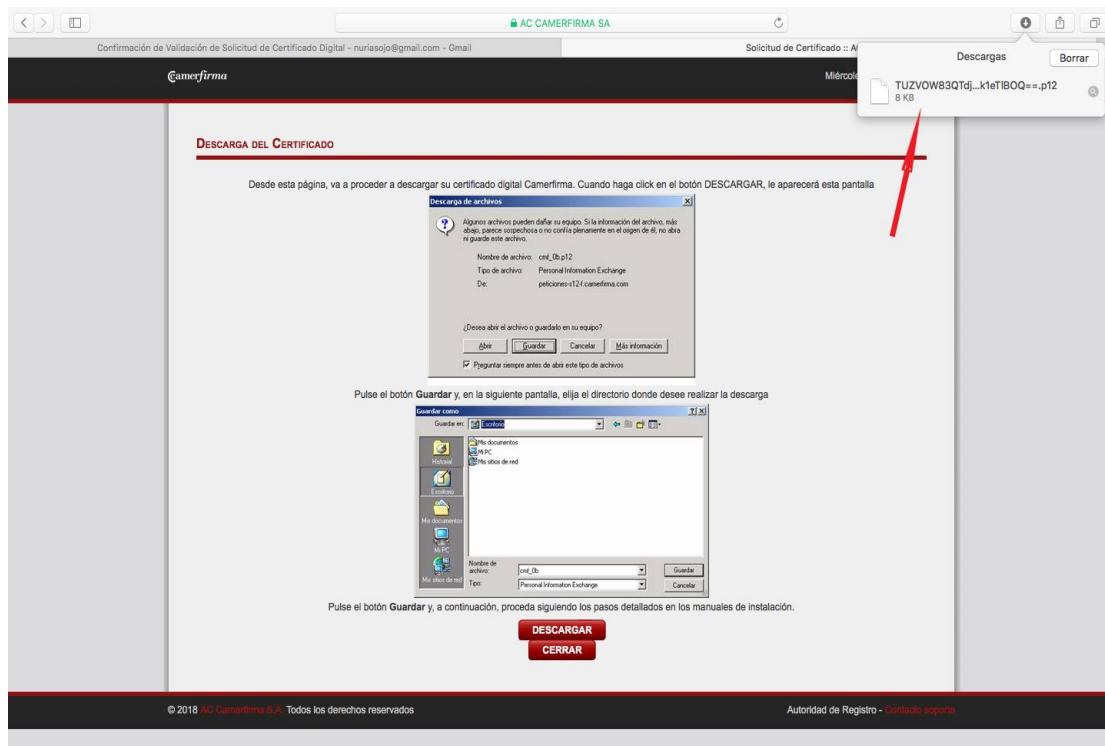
AC CAMERFIRMA SA

Confirmación de Validación de Solicitud de Certificado Digital - nuriasojo@gmail.com - Gmail

Solicitud de Certificado :: A

Descargas

Borrar

TUZVOW83QTdj...k1eTlBOQ==.p12
8 KB

Camerfirma

Miércole

DESCARGA DEL CERTIFICADO

Desde esta página, va a proceder a descargar su certificado digital Camerfirma. Cuando haga click en el botón DESCARGAR, le aparecerá esta pantalla

Descarga de archivos

Algunos archivos pueden dañar su equipo. Si la información del archivo, más abajo, parece sospechosa o no confía plenamente en el origen de él, no abra ni guarde este archivo.

Nombre de archivo: cmf_0b.p12
Tipo de archivo: Personal Information Exchange
De: peticiones-s12-f.camerfirma.com

¿Desea abrir el archivo o guardarlo en su equipo?

Abrir Guardar Cancelar Más información

Preguntar siempre antes de abrir este tipo de archivos

Pulse el botón **Guardar** y, en la siguiente pantalla, elija el directorio donde desee realizar la descarga

Guardar como

Guardar en: Escritorio

Mis documentos
Mi PC
Mis sitios de red

Historial
Escritorio
Mis documentos
Mi PC
Mis sitios de red

Nombre de archivo: cmf_0b
Tipo: Personal Information Exchange

Guardar
Cancelar

Pulse el botón **Guardar** y, a continuación, proceda siguiendo los pasos detallados en los manuales de instalación.

DESCARGAR
CERRAR

© 2018 AC Camerfirma S.A. Todos los derechos reservados

Autoridad de Registro - Contacto soporte